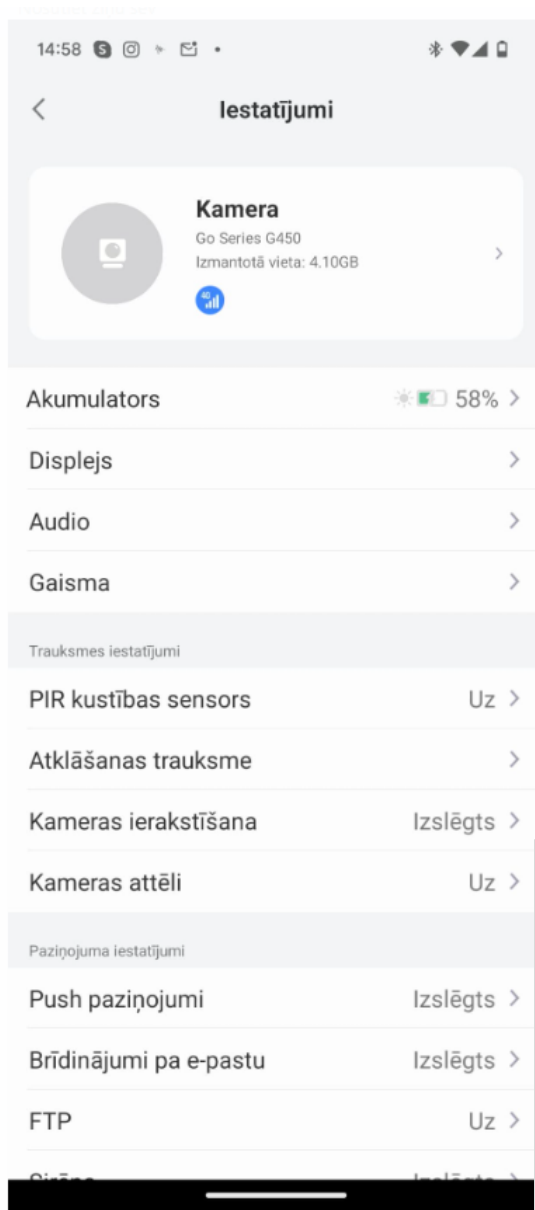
14:58

Iestatījumi

Kamera
Go Series G450
Izmantotā vieta: 4.10GB

Akumulators 58%

Displejs

Audio

Gaisma

Trauksmes iestatījumi

PIR kustības sensors Uz

Atklāšanas trauksme

Kameras ierakstīšana Izslēgts

Kameras attēli Uz

Paziņojuma iestatījumi

Push paziņojumi Izslēgts

Brīdinājumi pa e-pastu Izslēgts

FTP Uz

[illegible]